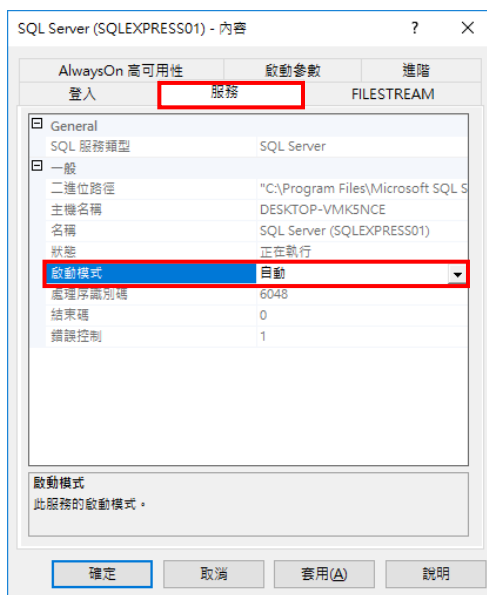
SQL Server (SQLEXPRESS01) - 內容

?

AlwaysOn 高可用性

啟動參數

進階

登入

服務

FILESTREAM

General

| | |
|---|---|
| SQL 服務類型 | SQL Server |

一般

| | |
|---|---|
| 二進位路徑 | "C:\Program Files\Microsoft SQL S |
| 主機名稱 | DESKTOP-VMK5NCE |
| 名稱 | SQL Server (SQLEXPRESS01) |
| 狀態 | 正在執行 |
| 啟動模式 | 自動 |
| 處理序識別碼 | 6048 |
| 結束碼 | 0 |
| 錯誤控制 | 1 |

啟動模式

此服務的啟動模式。

確定

取消

套用(A)

說明